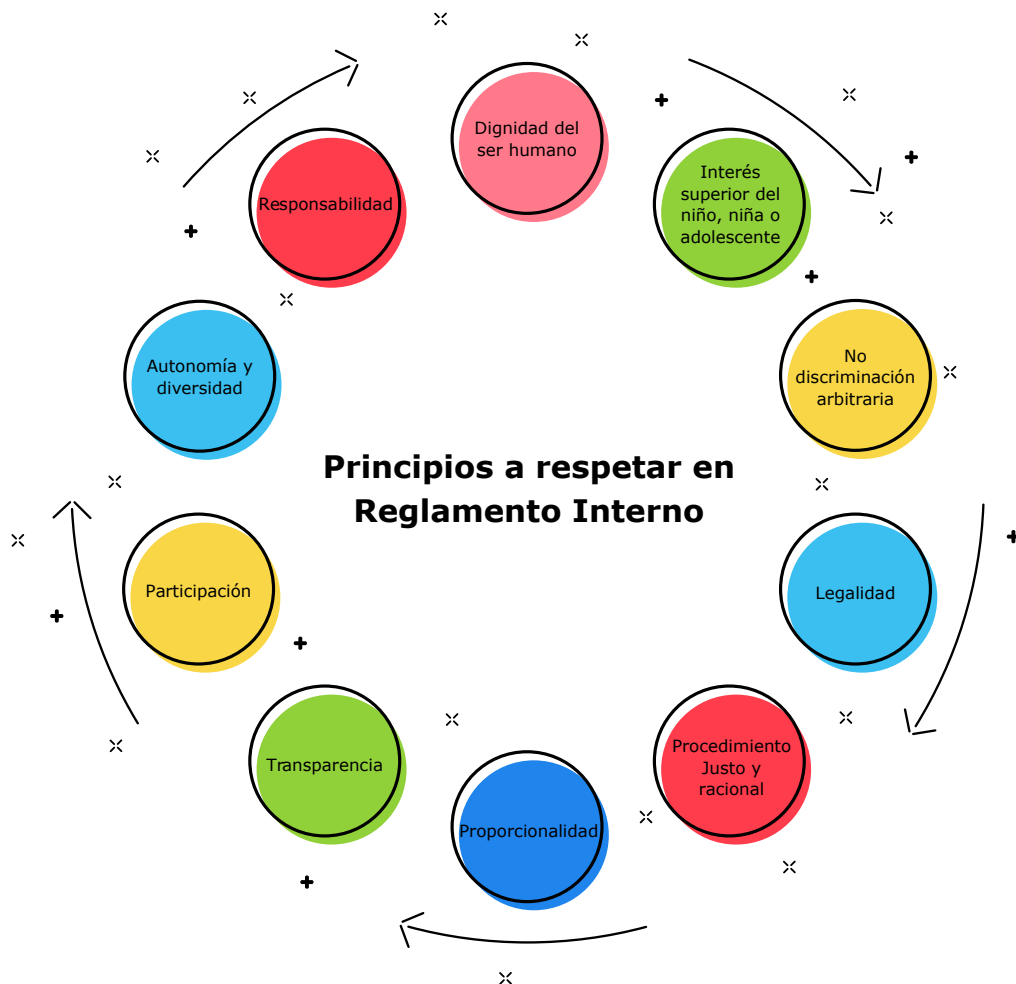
Dignidad del ser humano

Interés superior del niño, niña o adolescente

No discriminación arbitraria

Legalidad

Procedimiento Justo y racional

Proporcionalidad

Transparencia

Participación

Autonomía y diversidad

Responsabilidad

Principios a respetar en Reglamento Interno